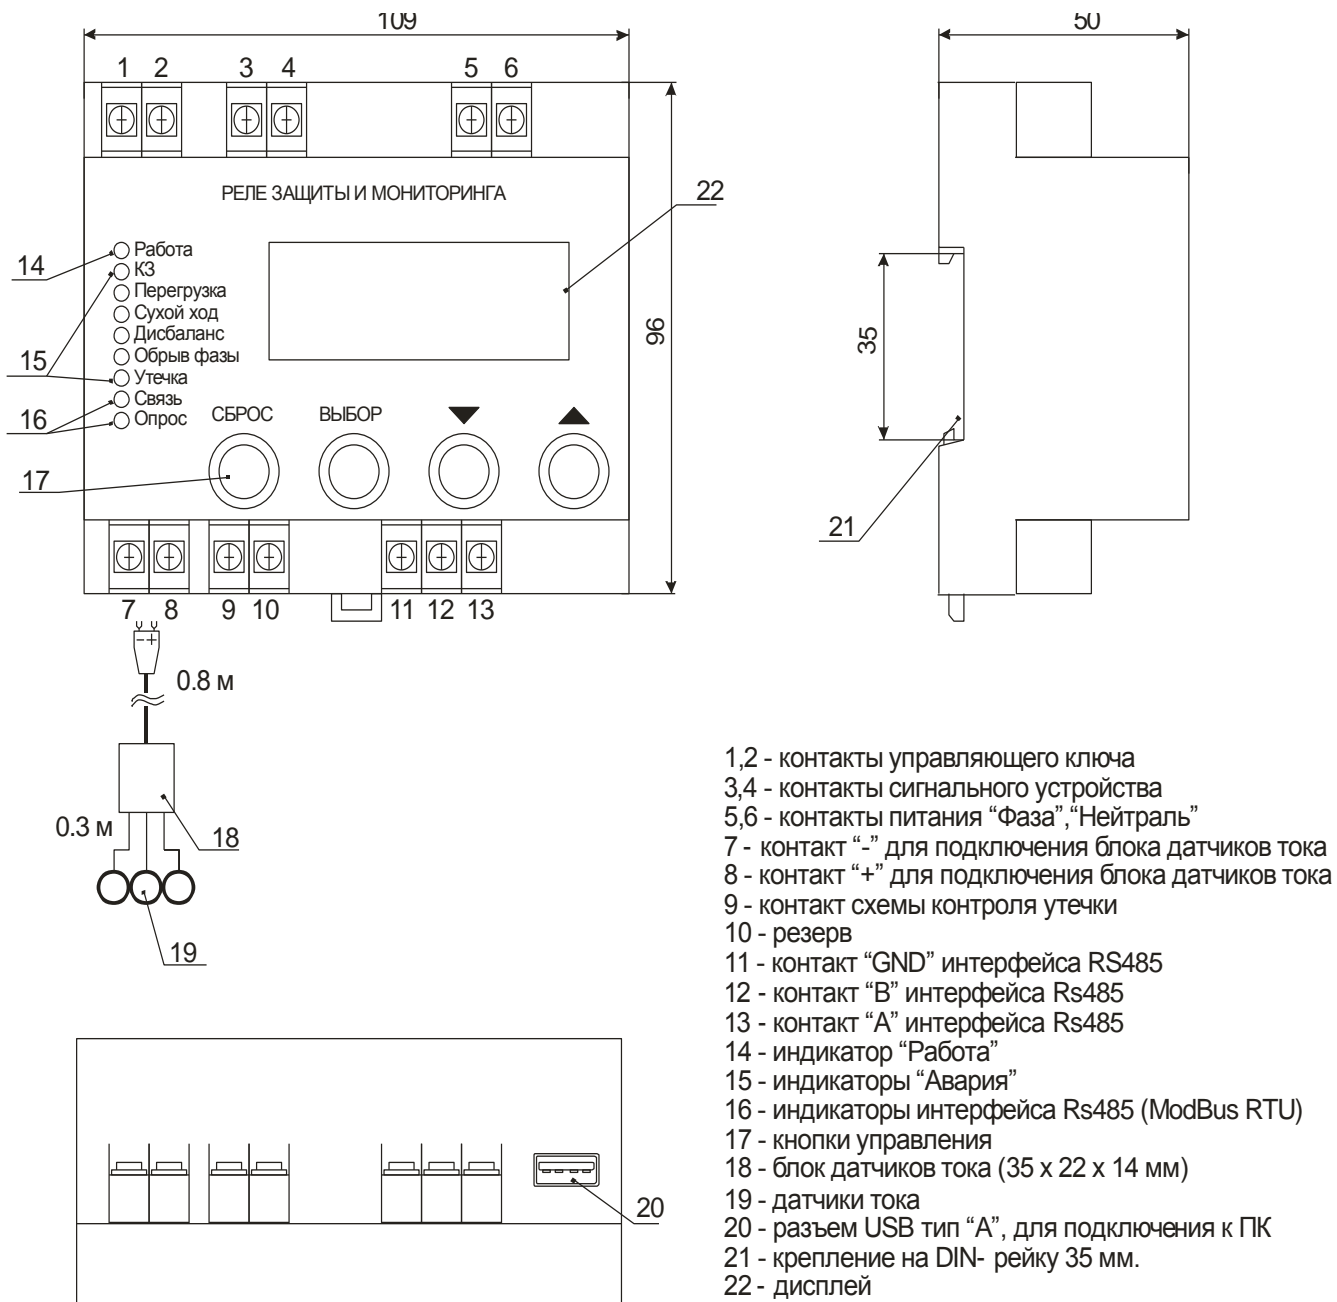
109

1 2 3 4 5 6

РЕЛЕ ЗАЩИТЫ И МОНИТОРИНГА

22

14
15
16
17

Работа
КЗ
Перегрузка
Сухой ход
Дисбаланс
Обрыв фазы
Утечка
Связь
Опрос

СБРОС ВЫБОР ▼ ▲

96

7 8 9 10 11 12 13

- +

0.8 м

0.3 м

18

19

20

50

35

21

1,2 - контакты управляющего ключа
3,4 - контакты сигнального устройства
5,6 - контакты питания "Фаза","Нейтраль"
7 - контакт "-" для подключения блока датчиков тока
8 - контакт "+" для подключения блока датчиков тока
9 - контакт схемы контроля утечки
10 - резерв
11 - контакт "GND" интерфейса RS485
12 - контакт "B" интерфейса Rs485
13 - контакт "A" интерфейса Rs485
14 - индикатор "Работа"
15 - индикаторы "Авария"
16 - индикаторы интерфейса Rs485 (ModBus RTU)
17 - кнопки управления
18 - блок датчиков тока (35 х 22 х 14 мм)
19 - датчики тока
20 - разъем USB тип "A", для подключения к ПК
21 - крепление на DIN- рейку 35 мм.
22 - дисплей